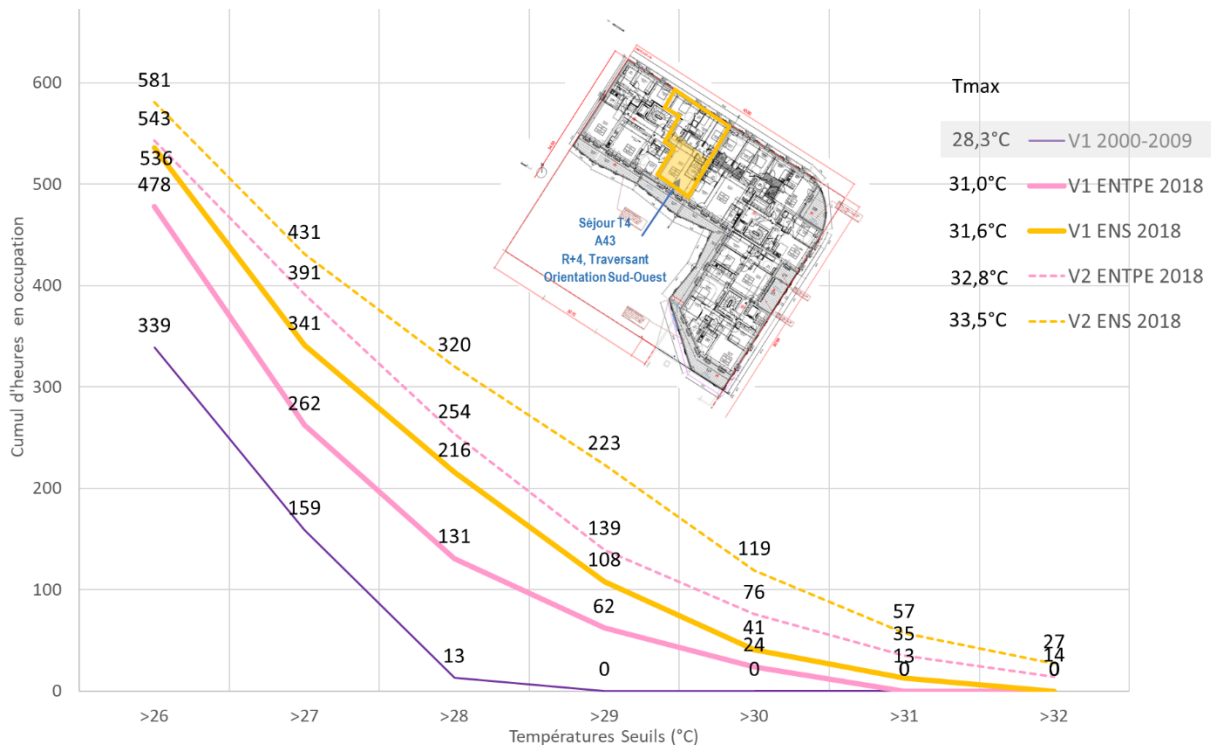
Cumul d'heures en occupation

600
500
400
300
200
100
0

>26
>27
>28
>29
>30
>31
>32

Températures Seuils (°C)

581
543
536
478
339
431
391
341
262
159
320
254
216
131
13
223
139
108
62
0
119
76
41
24
0
57
35
13
0
27
14
0

Séjour T4
A43
R+4, Traversant
Orientation Sud-Ouest

Tmax

28,3°C V1 2000-2009
31,0°C V1 ENTPE 2018
31,6°C V1 ENS 2018
32,8°C V2 ENTPE 2018
33,5°C V2 ENS 2018